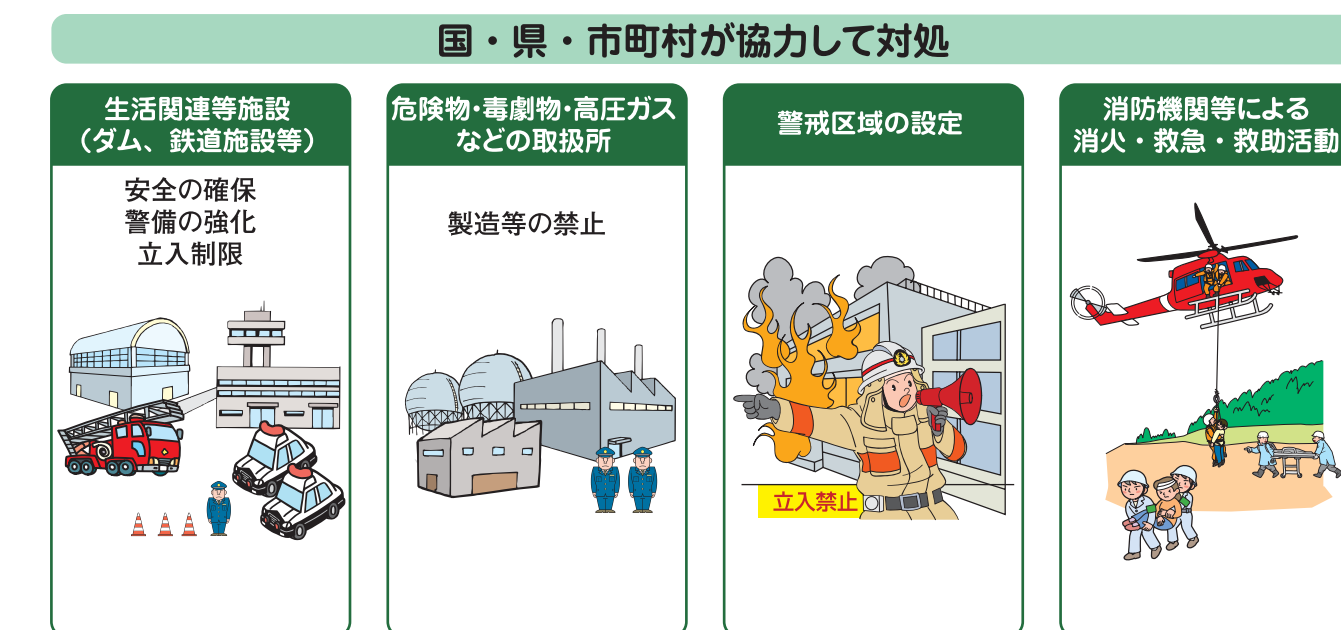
国・県・市町村が協力して対処

生活関連等施設
（ダム、鉄道施設等）

安全の確保
警備の強化
立入制限

危険物・毒劇物・高圧ガス
などの取扱所

製造等の禁止

警戒区域の設定

立入禁止

消防機関等による
消火・救急・救助活動